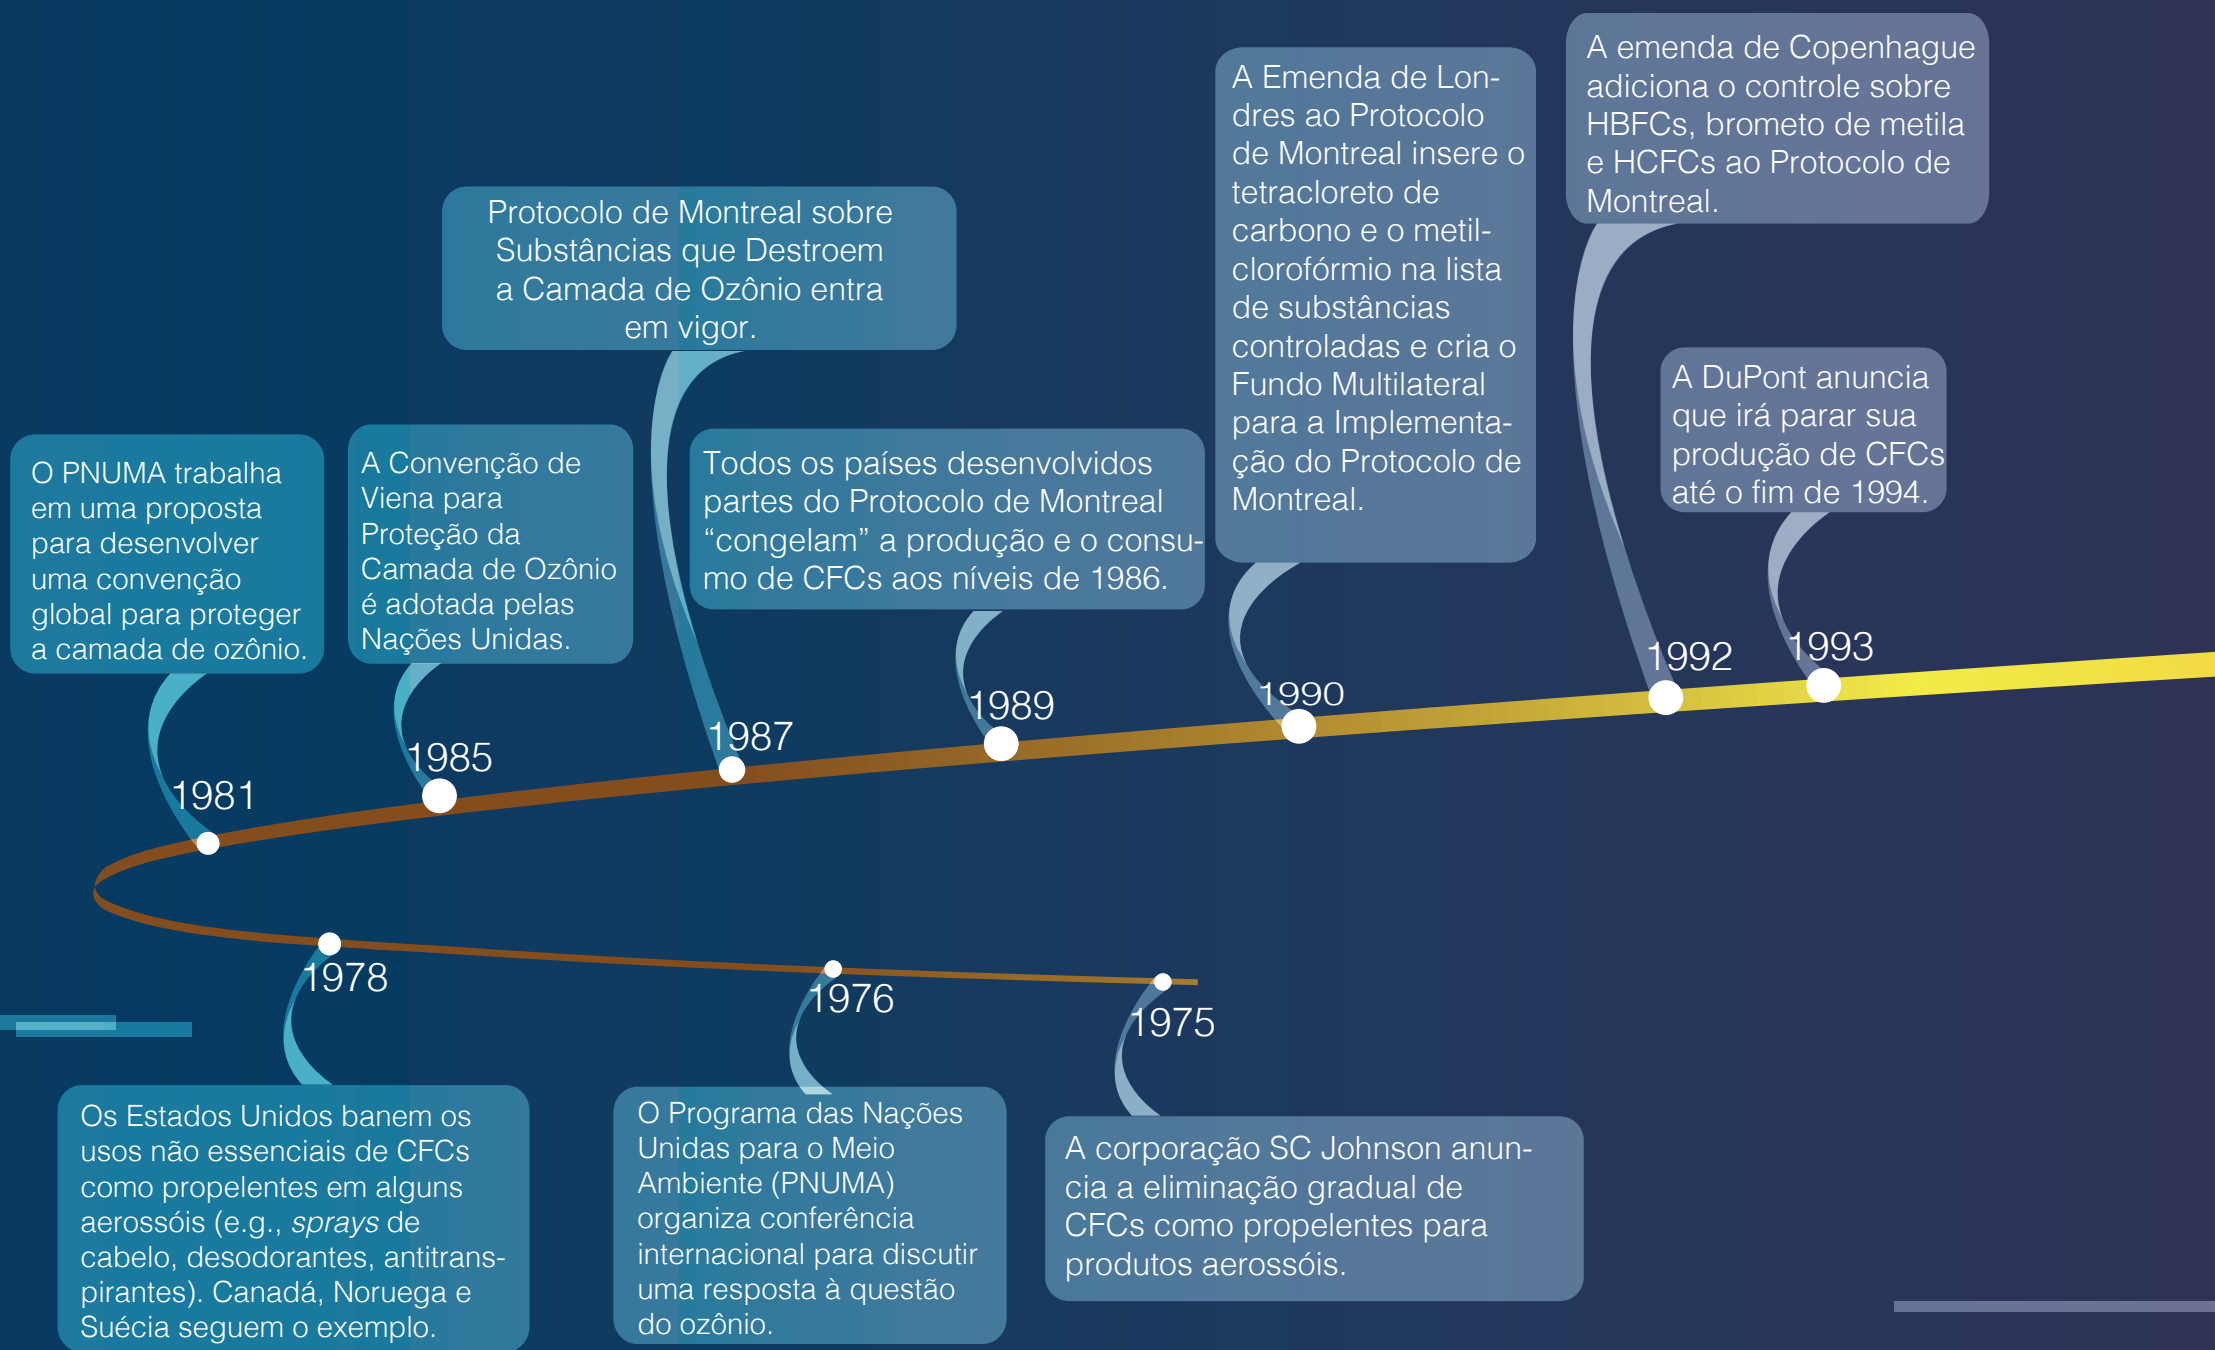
O PNUMA trabalha em uma proposta para desenvolver uma convenção global para proteger a camada de ozônio.

1981

A Convenção de Viena para Proteção da Camada de Ozônio é adotada pelas Nações Unidas.

1985

Protocolo de Montreal sobre Substâncias que Destroem a Camada de Ozônio entra em vigor.

1987

Todos os países desenvolvidos partes do Protocolo de Montreal "congelam" a produção e o consumo de CFCs aos níveis de 1986.

1989

A Emenda de Londres ao Protocolo de Montreal insere o tetracloreto de carbono e o metilclorofórmio na lista de substâncias controladas e cria o Fundo Multilateral para a Implementação do Protocolo de Montreal.

1990

A emenda de Copenhague adiciona o controle sobre HBFCs, brometo de metila e HCFCs ao Protocolo de Montreal.

1992

A DuPont anuncia que irá parar sua produção de CFCs até o fim de 1994.

1993

1978

Os Estados Unidos banem os usos não essenciais de CFCs como propelentes em alguns aerossóis (e.g., *sprays* de cabelo, desodorantes, antitranspirantes). Canadá, Noruega e Suécia seguem o exemplo.

1976

O Programa das Nações Unidas para o Meio Ambiente (PNUMA) organiza conferência internacional para discutir uma resposta à questão do ozônio.

1975

A corporação SC Johnson anuncia a eliminação gradual de CFCs como propelentes para produtos aerossóis.